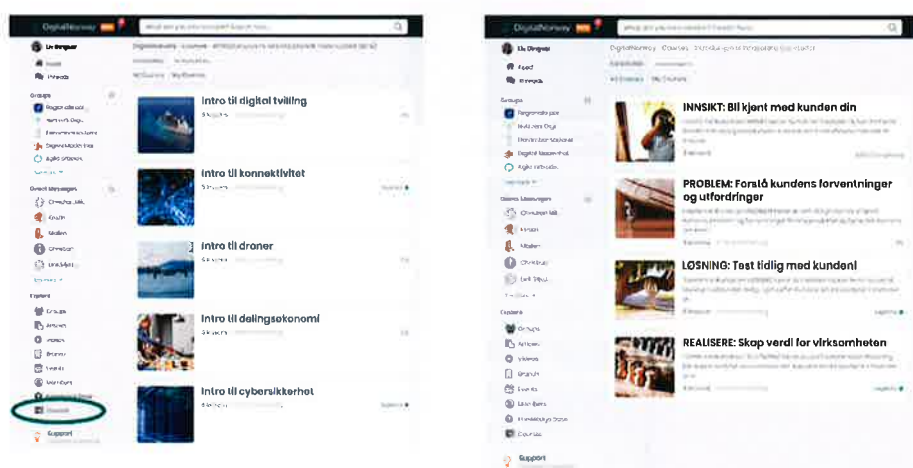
DigitalNorway

Intro til digital tvilling

Intro til konnektivitet

Intro til droner

Intro til delingsøkonomi

Intro til cybersikkerhet

Support

DigitalNorway

INNSIKT: Bli kjent med kunden din

PROBLEM: Forstå kundens forventninger og utfordringer

LØSNING: Test tidlig med kunden!

REALISERE: Skap verdi for virksomheten

Support